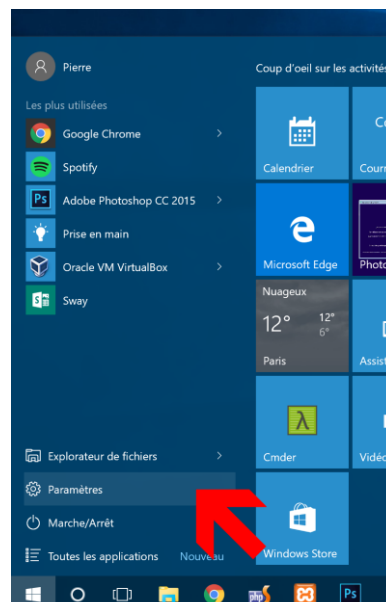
Pierre

Les plus utilisées

Google Chrome

Spotify

Adobe Photoshop CC 2015

Prise en main

Oracle VM VirtualBox

Sway

Explorateur de fichiers

Paramètres

Marche/Arrêt

Toutes les applications

Nouveau

Coup d'oeil sur les activités

Calendrier

Cour

Microsoft Edge

Photo

Nuageux

12°

13°

6°

Paris

Assist

Cmder

Vidéo

Windows Store

Co

Ps

php